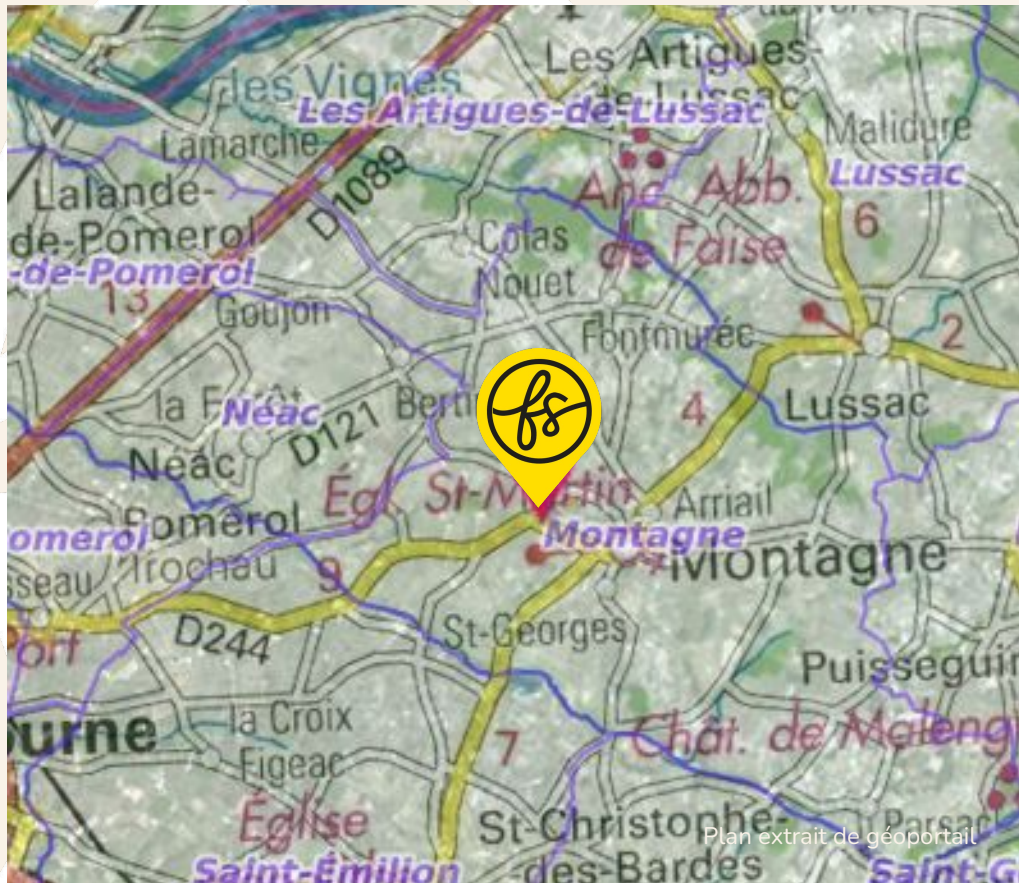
Les Vignes
Les Artigues-de-Lussac
Les Artigues-de-Lussac
Malidure
Lussac
Lamarche
D1089
Lalande-de-Pomerol
-de-Pomerol
Anc. Abb. de Faise
6
Colas
Nouet
13
Goujon
Fontmurée
2
la F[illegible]
Néac
D121
Berti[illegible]
fs
4
Lussac
Néac
Égl. St-Martin
Arriail
Pomerol
omerol
Montagne
Montagne
sseau
Trochau
9
D244
St-Georges
Puisseguin
ourne
la Croix
Figeac
7
Chât. de Malengin
Église
St-Christophe-des-Bardes
Saint-Émilion
Plan extrait de géoportail
Saint-G